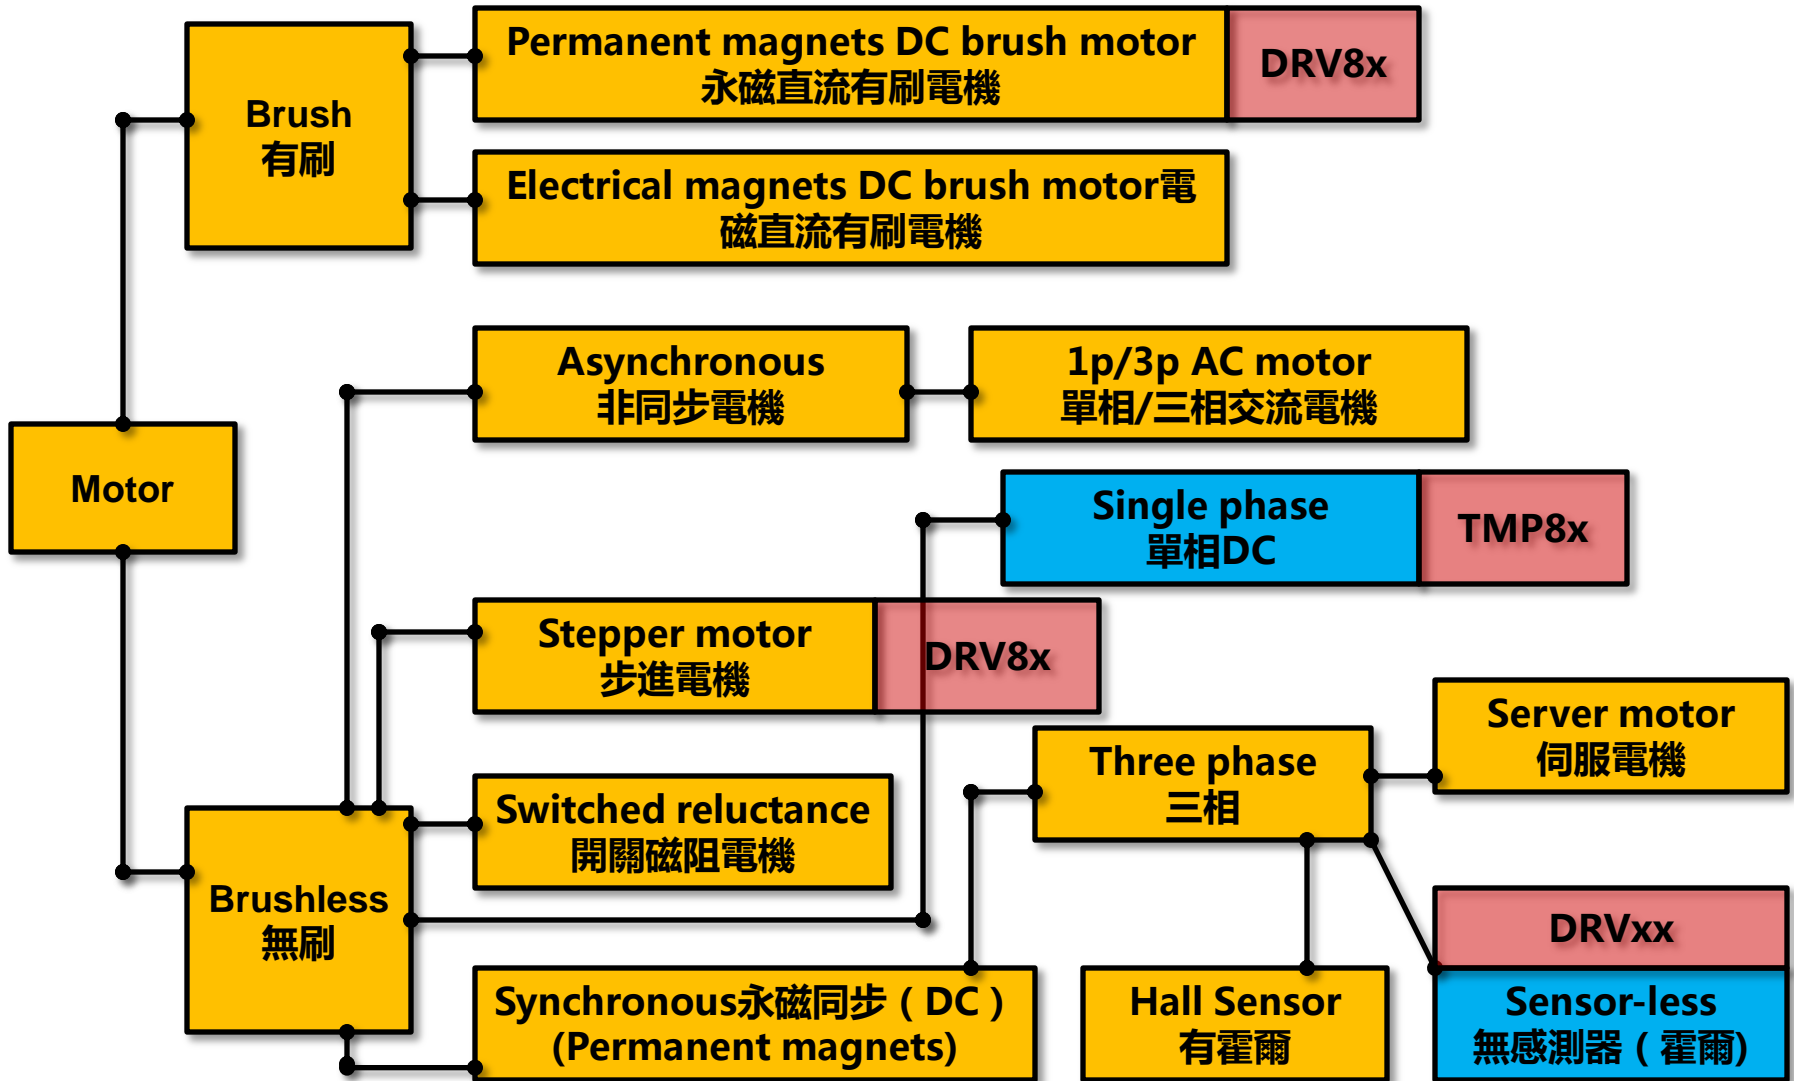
Motor

Brush
有刷

Permanent magnets DC brush motor
永磁直流有刷電機

DRV8x

Electrical magnets DC brush motor電磁直流有刷電機

Brushless
無刷

Asynchronous
非同步電機

1p/3p AC motor
單相/三相交流電機

Single phase
單相DC

TMP8x

Stepper motor
步進電機

DRV8x

Switched reluctance
開關磁阻電機

Synchronous永磁同步（DC）
(Permanent magnets)

Three phase
三相

Server motor
伺服電機

Hall Sensor
有霍爾

DRVxx

Sensor-less
無感測器（霍爾)